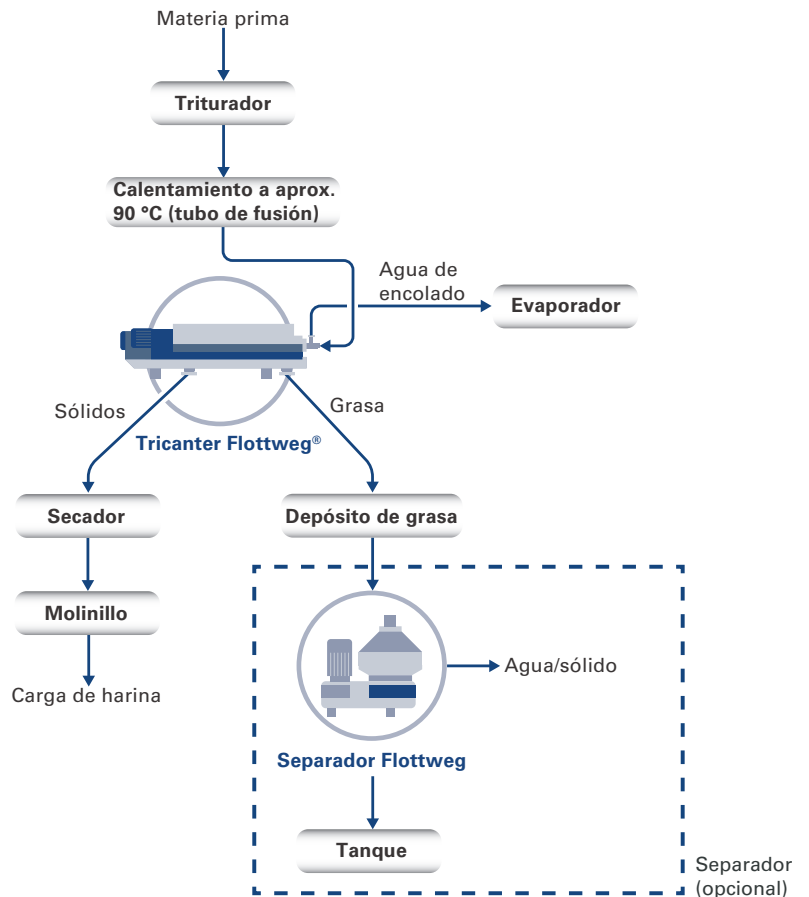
Materia prima

Triturador

Calentamiento a aprox. 90 °C (tubo de fusión)

Agua de encolado

Evaporador

Sólidos

Grasa

Tricanter Flottweg®

Secador

Depósito de grasa

Molinillo

Carga de harina

Agua/sólido

Separador Flottweg

Tanque

Separador (opcional)